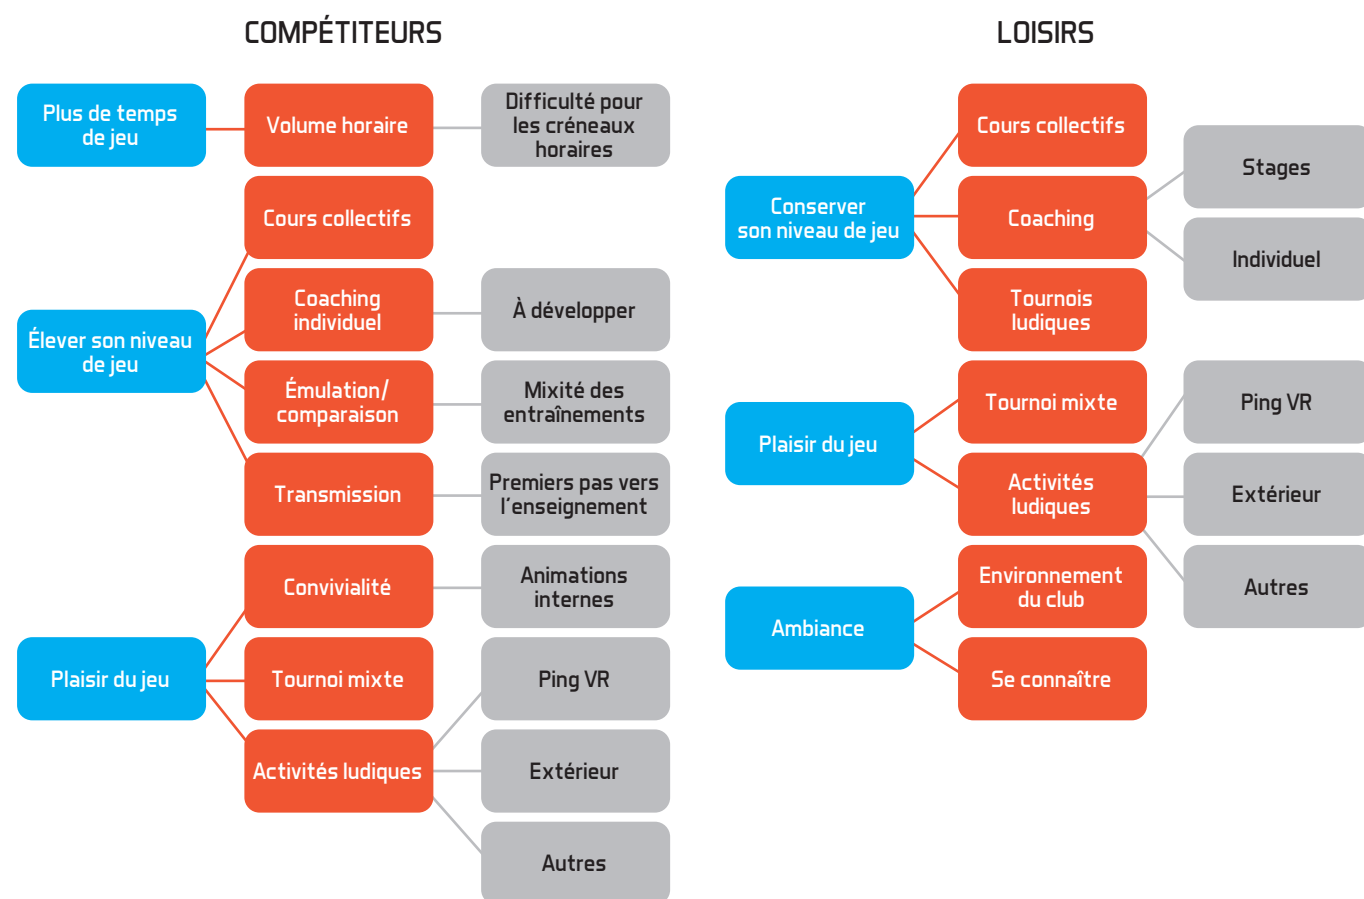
COMPÉTITEURS

Plus de temps de jeu

Volume horaire

Difficulté pour les créneaux horaires

Cours collectifs

Élever son niveau de jeu

Coaching individuel

À développer

Émulation/ comparaison

Mixité des entraînements

Transmission

Premiers pas vers l'enseignement

Convivialité

Animations internes

Plaisir du jeu

Tournoi mixte

Ping VR

Activités ludiques

Extérieur

Autres

LOISIRS

Cours collectifs

Conserver son niveau de jeu

Coaching

Stages

Individuel

Tournois ludiques

Plaisir du jeu

Tournoi mixte

Ping VR

Activités ludiques

Extérieur

Autres

Ambiance

Environnement du club

Se connaître